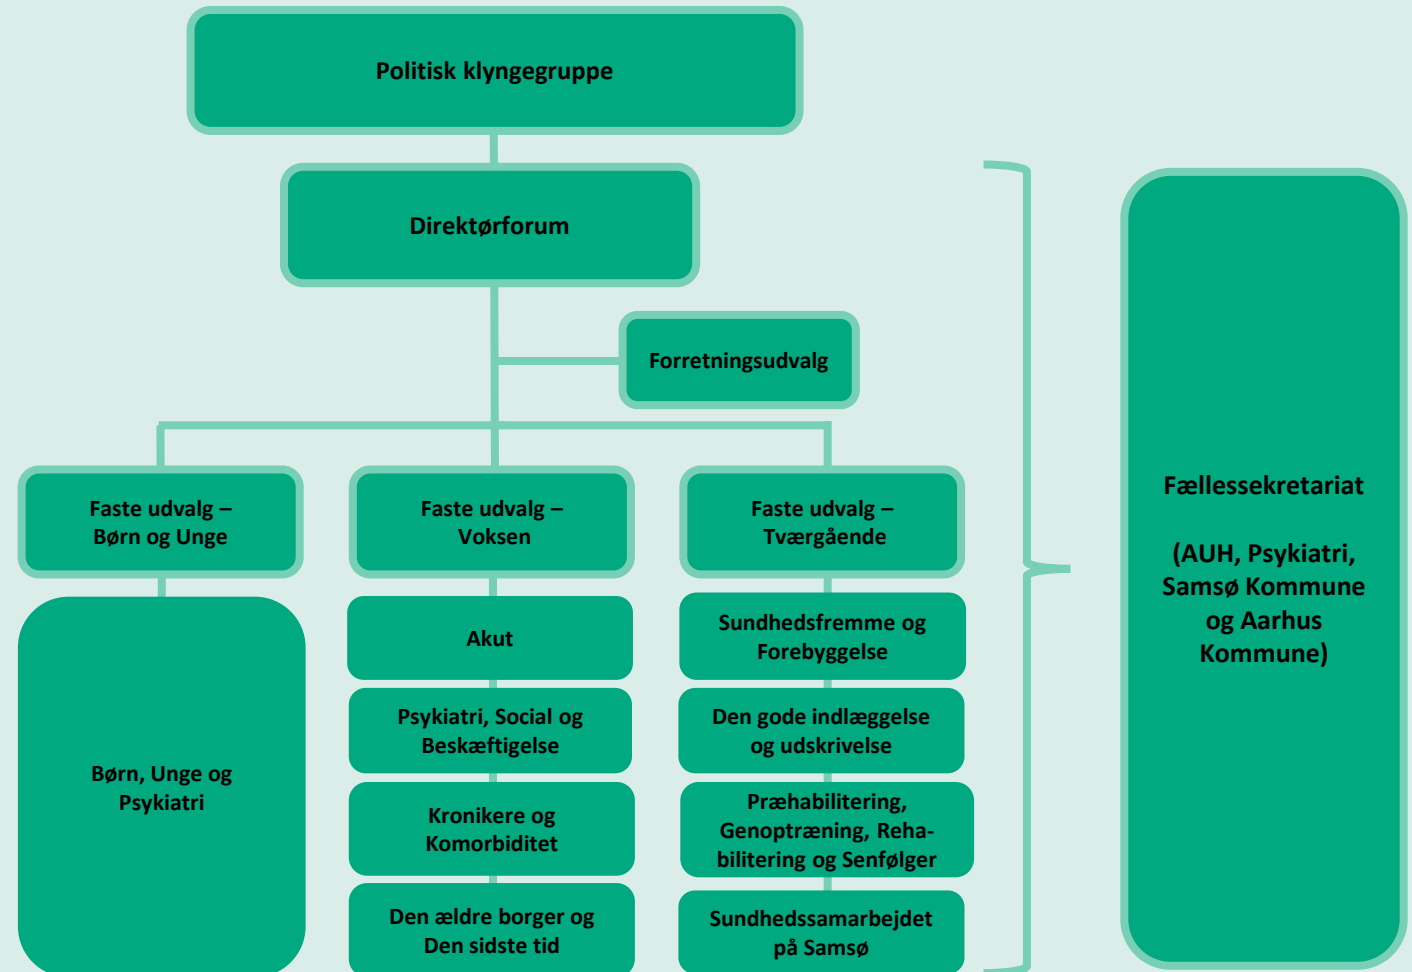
Politisk klyngegruppe

Direktørforum

Forretningsudvalg

Faste udvalg – Børn og Unge

Børn, Unge og Psykiatri

Faste udvalg – Voksen

Akut

Psykiatri, Social og Beskæftigelse

Kronikere og Komorbiditet

Den ældre borger og Den sidste tid

Faste udvalg – Tværgående

Sundhedsfremme og Forebyggelse

Den gode indlæggelse og udskrivelse

Præhabilitering, Genoptræning, Rehabilitering og Senfølger

Sundhedssamarbejdet på Samsø

Fællessekretariat

(AUH, Psykiatri, Samsø Kommune og Aarhus Kommune)